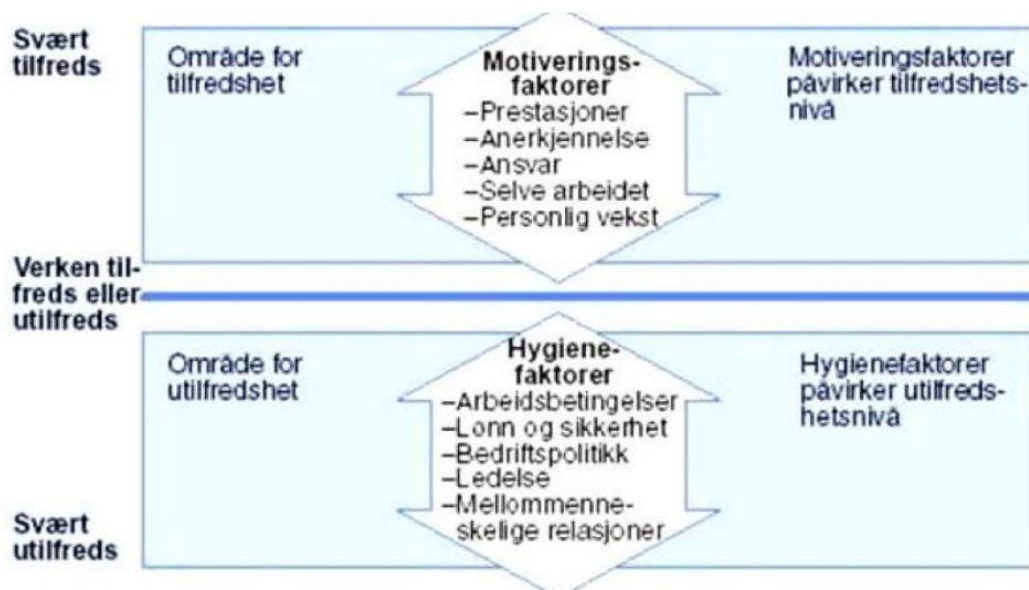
Svært tilfreds

Område for tilfredshet

Motiveringsfaktorer
–Prestasjoner
–Anerkjennelse
–Ansvar
–Selve arbeidet
–Personlig vekst

Motiveringsfaktorer påvirker tilfredshetsnivå

Verken tilfreds eller utilfreds

Område for utilfredshet

Hygienefaktorer
–Arbeidsbetingelser
–Lonn og sikkerhet
–Bedriftspolitikk
–Ledelse
–Mellommenneskelige relasjoner

Hygienefaktorer påvirker utilfredshetsnivå

Svært utilfreds